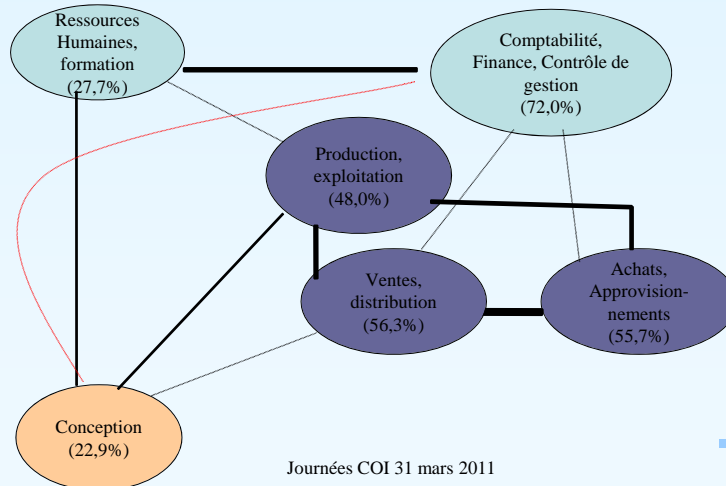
Ressources Humaines, formation (27,7%)

Comptabilité, Finance, Contrôle de gestion (72,0%)

Production, exploitation (48,0%)

Ventes, distribution (56,3%)

Achats, Approvisionnements (55,7%)

Conception (22,9%)

Journées COI 31 mars 2011